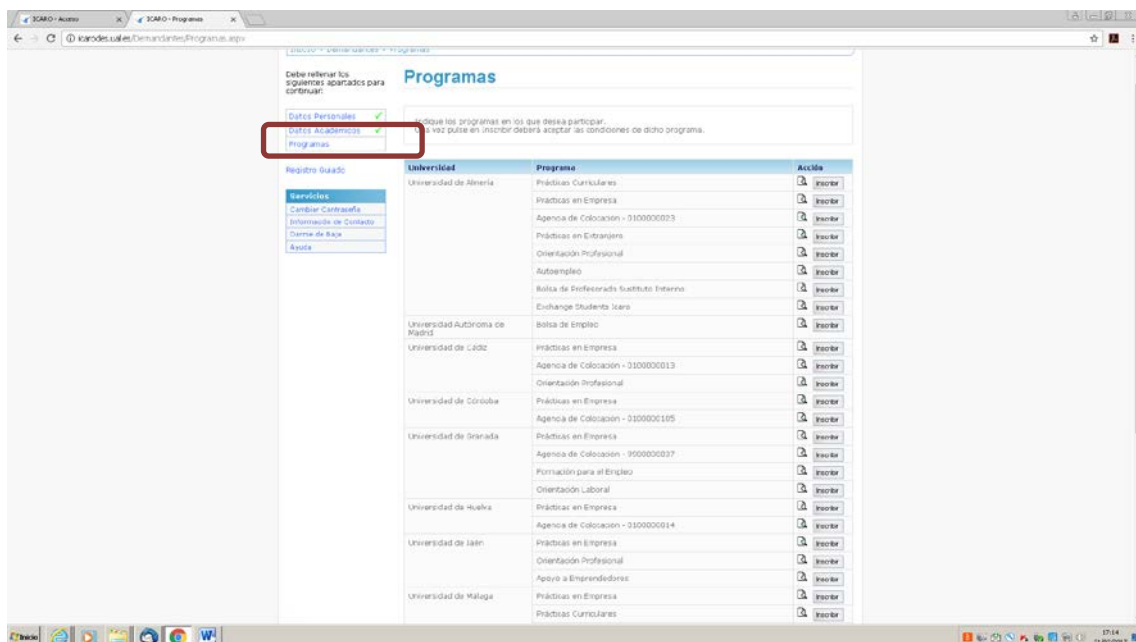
ICARO - Acceso
ICARO - Programas

icarodes.ual.es/Demandantes/Programas.aspx

Inicio > Demandantes > Programas

Debe rellenar los siguientes apartados para continuar:

Programas

Datos Personales ✓
Datos Academicos ✓
Programas

Indique los programas en los que desea participar.
Una vez pulse en Inscribir deberá aceptar las condiciones de dicho programa.

Registro Guiado

Servicios
Cambiar Contraseña
Información de Contacto
Darme de Baja
Ayuda

| Universidad | Programa | Acción |
|---|---|---|
| Universidad de Almería | Prácticas Curriculares | Inscribir |
| | Prácticas en Empresa | Inscribir |
| | Agencia de Colocación - 0100000023 | Inscribir |
| | Prácticas en Extranjero | Inscribir |
| | Orientación Profesional | Inscribir |
| | Autoempleo | Inscribir |
| | Bolsa de Profesorado Sustituto Interino | Inscribir |
| | Exchange Students Icaro | Inscribir |
| Universidad Autónoma de Madrid | Bolsa de Empleo | Inscribir |
| Universidad de Cádiz | Prácticas en Empresa | Inscribir |
| | Agencia de Colocación - 0100000013 | Inscribir |
| | Orientación Profesional | Inscribir |
| Universidad de Córdoba | Prácticas en Empresa | Inscribir |
| | Agencia de Colocación - 0100000105 | Inscribir |
| Universidad de Granada | Prácticas en Empresa | Inscribir |
| | Agencia de Colocación - 9900000037 | Inscribir |
| | Formación para el Empleo | Inscribir |
| | Orientación Laboral | Inscribir |
| Universidad de Huelva | Prácticas en Empresa | Inscribir |
| | Agencia de Colocación - 0100000014 | Inscribir |
| Universidad de Jaén | Prácticas en Empresa | Inscribir |
| | Orientación Profesional | Inscribir |
| | Apoyo a Emprendedores | Inscribir |
| Universidad de Málaga | Prácticas en Empresa | Inscribir |
| | Prácticas Curriculares | Inscribir |

Inicio
17:14